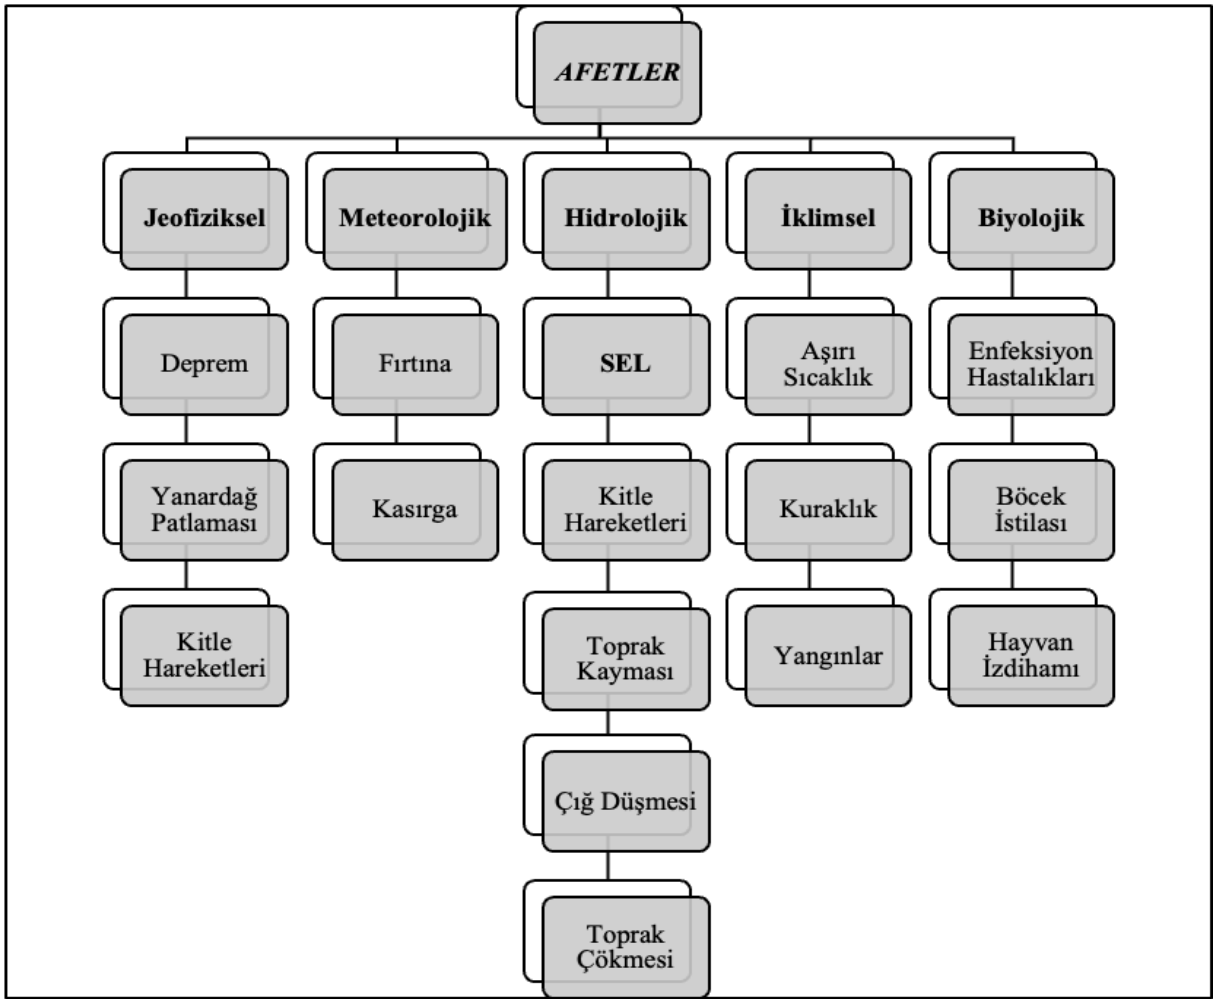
AFETLER

Jeofiziksel

Deprem

Yanardağ Patlaması

Kitle Hareketleri

Meteorolojik

Fırtına

Kasırga

Hidrolojik

SEL

Kitle Hareketleri

Toprak Kayması

Çığ Düşmesi

Toprak Çökmesi

İklimsel

Aşırı Sıcaklık

Kuraklık

Yangınlar

Biyolojik

Enfeksiyon Hastalıkları

Böcek İstilası

Hayvan İzdihamı